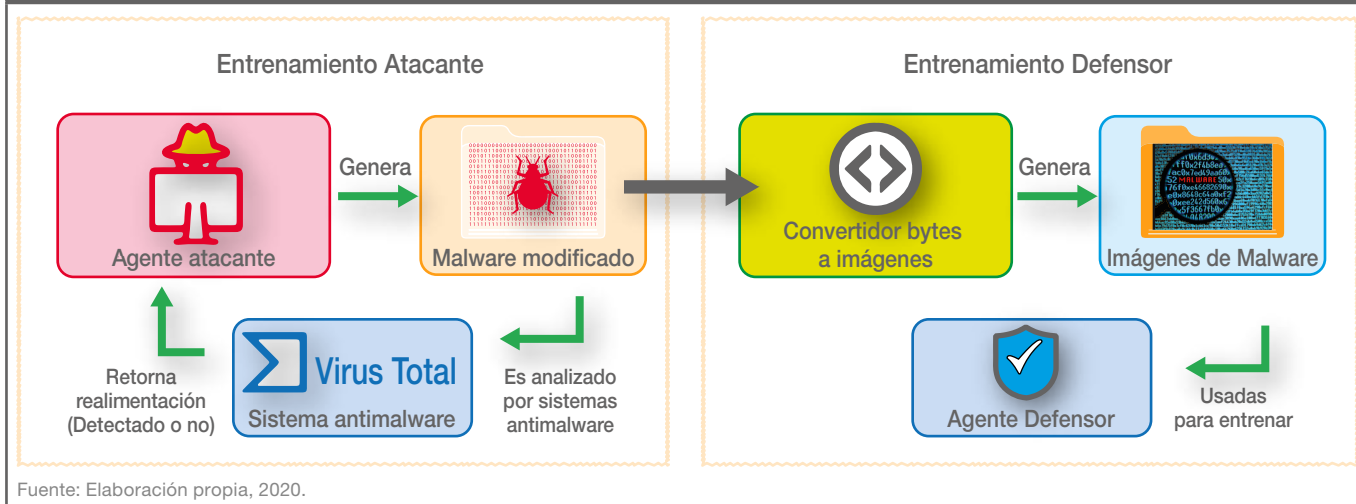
Entrenamiento Atacante

Agente atacante

Genera

Malware modificado

Es analizado por sistemas antimalware

Virus Total

Sistema antimalware

Retorna realimentación (Detectado o no)

Entrenamiento Defensor

Convertidor bytes a imágenes

Genera

MALWARE

Imágenes de Malware

Usadas para entrenar

Agente Defensor

Fuente: Elaboración propia, 2020.